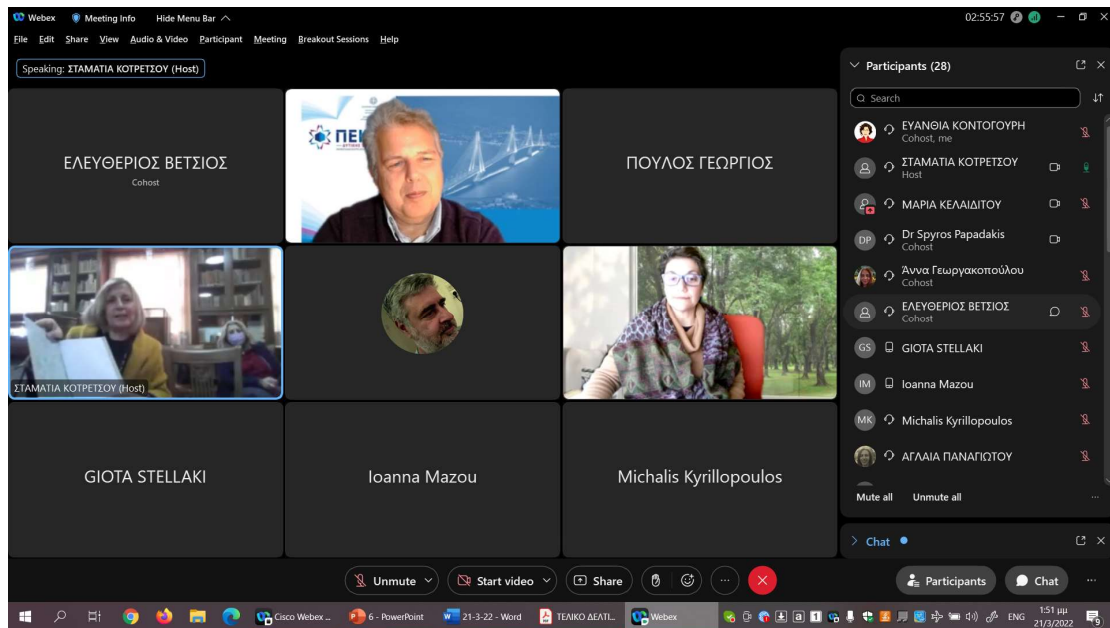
Webex Meeting Info Hide Menu Bar
02:55:57
File Edit Share View Audio & Video Participant Meeting Breakout Sessions Help
Speaking: ΣΤΑΜΑΤΙΑ ΚΟΤΡΕΤΣΟΥ (Host)

ΕΛΕΥΘΕΡΙΟΣ ΒΕΤΣΙΟΣ
Cohost

ΠΕ

ΠΟΥΛΟΣ ΓΕΩΡΓΙΟΣ

ΣΤΑΜΑΤΙΑ ΚΟΤΡΕΤΣΟΥ (Host)

GIOTA STELLAKI

Ioanna Mazou

Michalis Kyrillopoulos

Participants (28)
Search
ΕΥΑΝΘΙΑ ΚΟΝΤΟΓΟΥΡΗ
Cohost, me
ΣΤΑΜΑΤΙΑ ΚΟΤΡΕΤΣΟΥ
Host
ΜΑΡΙΑ ΚΕΛΑΙΔΙΤΟΥ
DP Dr Spyros Papadakis
Cohost
Άννα Γεωργακοπούλου
Cohost
ΕΛΕΥΘΕΡΙΟΣ ΒΕΤΣΙΟΣ
Cohost
GS GIOTA STELLAKI
IM Ioanna Mazou
MK Michalis Kyrillopoulos
ΑΓΛΑΙΑ ΠΑΝΑΓΙΩΤΟΥ
Mute all Unmute all

Chat

Unmute Start video Share
Participants Chat

Cisco Webex ... 6 - PowerPoint 21-3-22 - Word ΤΕΛΙΚΟ ΔΕΛΤΙ... Webex
ENG 1:51 μμ 21/3/2022